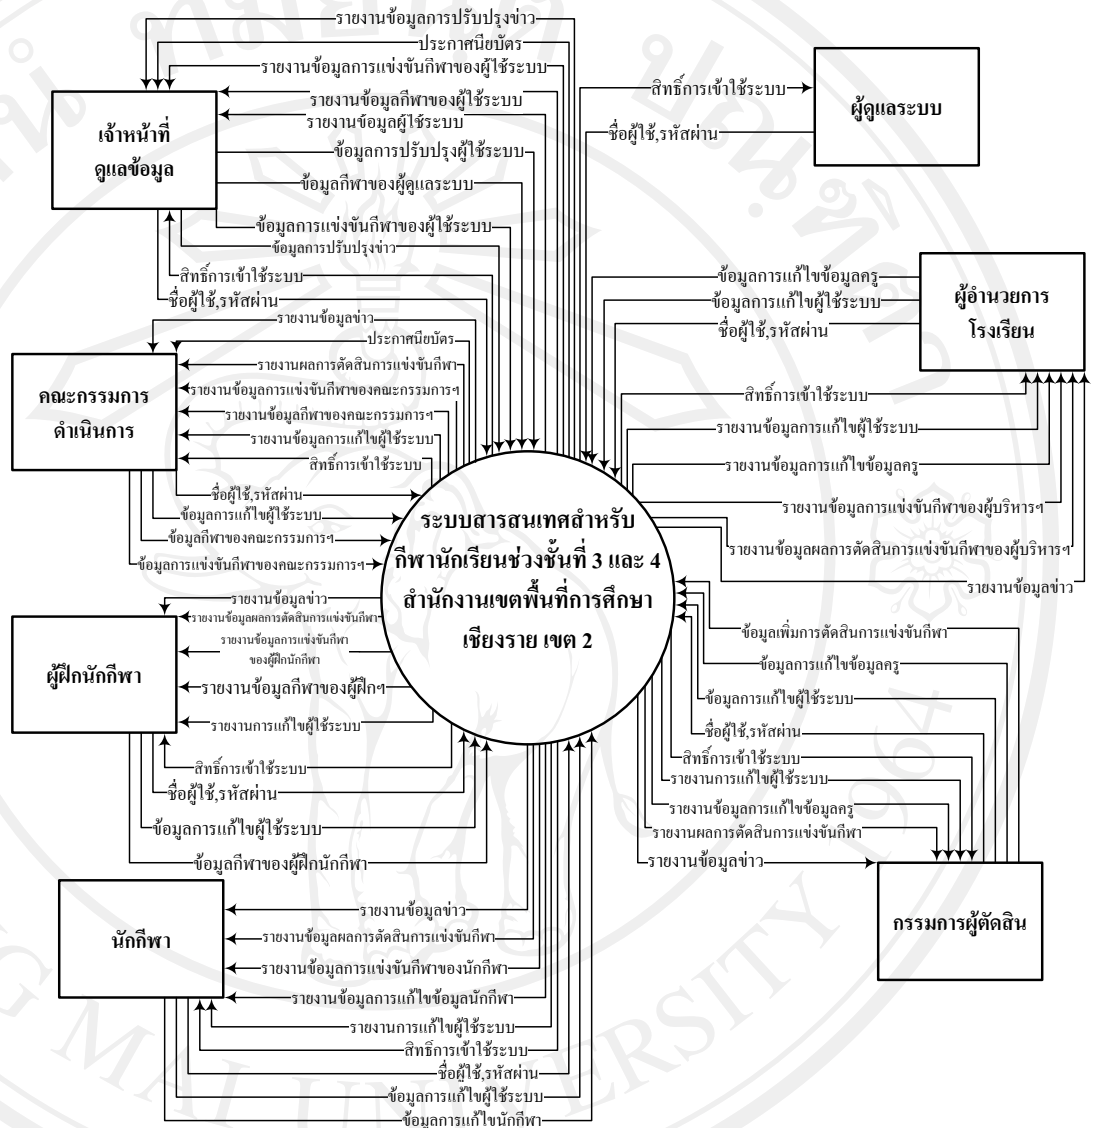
รายงานข้อมูลการปรับปรุงข่าว
ประกาศนียบัตร
รายงานข้อมูลการแข่งขันกีฬาของผู้ใช้ระบบ
รายงานข้อมูลกีฬาของผู้ใช้ระบบ
รายงานข้อมูลผู้ใช้ระบบ
ข้อมูลการปรับปรุงผู้ใช้ระบบ
ข้อมูลกีฬาของผู้ดูแลระบบ
ข้อมูลการแข่งขันกีฬาของผู้ใช้ระบบ
ข้อมูลการปรับปรุงข่าว
สิทธิ์การเข้าใช้ระบบ
ชื่อผู้ใช้,รหัสผ่าน

เจ้าหน้าที่ ดูแลข้อมูล

สิทธิ์การเข้าใช้ระบบ
ชื่อผู้ใช้,รหัสผ่าน

ผู้ดูแลระบบ

ข้อมูลการแก้ไขข้อมูลครู
ข้อมูลการแก้ไขผู้ใช้ระบบ
ชื่อผู้ใช้,รหัสผ่าน

ผู้อำนวยการ โรงเรียน

สิทธิ์การเข้าใช้ระบบ
รายงานข้อมูลการแก้ไขผู้ใช้ระบบ
รายงานข้อมูลการแก้ไขข้อมูลครู
รายงานข้อมูลการแข่งขันกีฬาของผู้บริหารฯ
รายงานข้อมูลผลการตัดสินการแข่งขันกีฬาของผู้บริหารฯ
รายงานข้อมูลข่าว

รายงานข้อมูลข่าว
ประกาศนียบัตร
รายงานผลการตัดสินการแข่งขันกีฬา
รายงานข้อมูลการแข่งขันกีฬาของคณะกรรมการฯ
รายงานข้อมูลกีฬาของคณะกรรมการฯ
รายงานข้อมูลการแก้ไขผู้ใช้ระบบ
สิทธิ์การเข้าใช้ระบบ
ชื่อผู้ใช้,รหัสผ่าน
ข้อมูลการแก้ไขผู้ใช้ระบบ
ข้อมูลกีฬาของคณะกรรมการฯ
ข้อมูลการแข่งขันกีฬาของคณะกรรมการฯ

คณะกรรมการ ดำเนินการ

ระบบสารสนเทศสำหรับ กีฬานักเรียนช่วงชั้นที่ 3 และ 4 สำนักงานเขตพื้นที่การศึกษา เชียงราย เขต 2

รายงานข้อมูลข่าว
รายงานข้อมูลผลการตัดสินการแข่งขันกีฬา
รายงานข้อมูลการแข่งขันกีฬา ของผู้ฝึกนักกีฬา
รายงานข้อมูลกีฬาของผู้ฝึกฯ
รายงานการแก้ไขผู้ใช้ระบบ
สิทธิ์การเข้าใช้ระบบ
ชื่อผู้ใช้,รหัสผ่าน
ข้อมูลการแก้ไขผู้ใช้ระบบ
ข้อมูลกีฬาของผู้ฝึกนักกีฬา

ผู้ฝึกนักกีฬา

ข้อมูลเพิ่มการตัดสินการแข่งขันกีฬา
ข้อมูลการแก้ไขข้อมูลครู
ข้อมูลการแก้ไขผู้ใช้ระบบ
ชื่อผู้ใช้,รหัสผ่าน
สิทธิ์การเข้าใช้ระบบ
รายงานการแก้ไขผู้ใช้ระบบ
รายงานข้อมูลการแก้ไขข้อมูลครู
รายงานผลการตัดสินการแข่งขันกีฬา
รายงานข้อมูลข่าว

กรรมการผู้ตัดสิน

รายงานข้อมูลข่าว
รายงานข้อมูลผลการตัดสินการแข่งขันกีฬา
รายงานข้อมูลการแข่งขันกีฬาของนักกีฬา
รายงานข้อมูลการแก้ไขข้อมูลนักกีฬา
รายงานการแก้ไขผู้ใช้ระบบ
สิทธิ์การเข้าใช้ระบบ
ชื่อผู้ใช้,รหัสผ่าน
ข้อมูลการแก้ไขผู้ใช้ระบบ
ข้อมูลการแก้ไขนักกีฬา

นักกีฬา